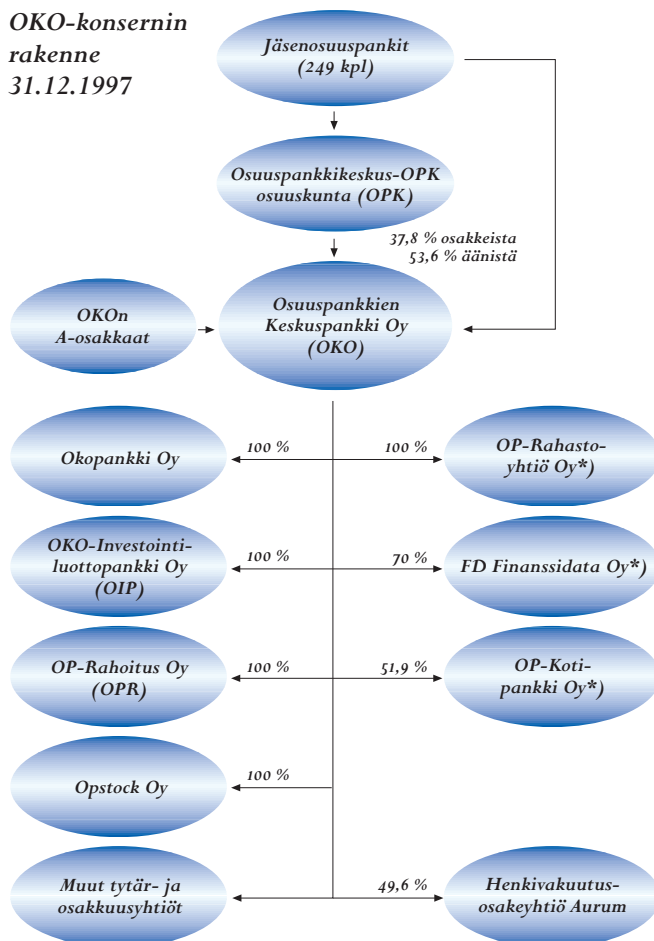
OKO-konsernin rakenne 31.12.1997

Jäsenosuuspankit (249 kpl)

Osuuspankkikeskus-OPK osuuskunta (OPK)

37,8 % osakkeista
53,6 % äänistä

OKOn A-osakkaat

Osuuspankkien Keskuspankki Oy (OKO)

100 %
Okopankki Oy

100 %
OP-Rahastoyhtiö Oy*)

100 %
OKO-Investointiluottopankki Oy (OIP)

70 %
FD Finanssidata Oy*)

100 %
OP-Rahoitus Oy (OPR)

51,9 %
OP-Kotipankki Oy*)

100 %
Opstock Oy

Muut tytär- ja osakkuusyhtiöt

49,6 %
Henkivakuutusosakeyhtiö Aurum